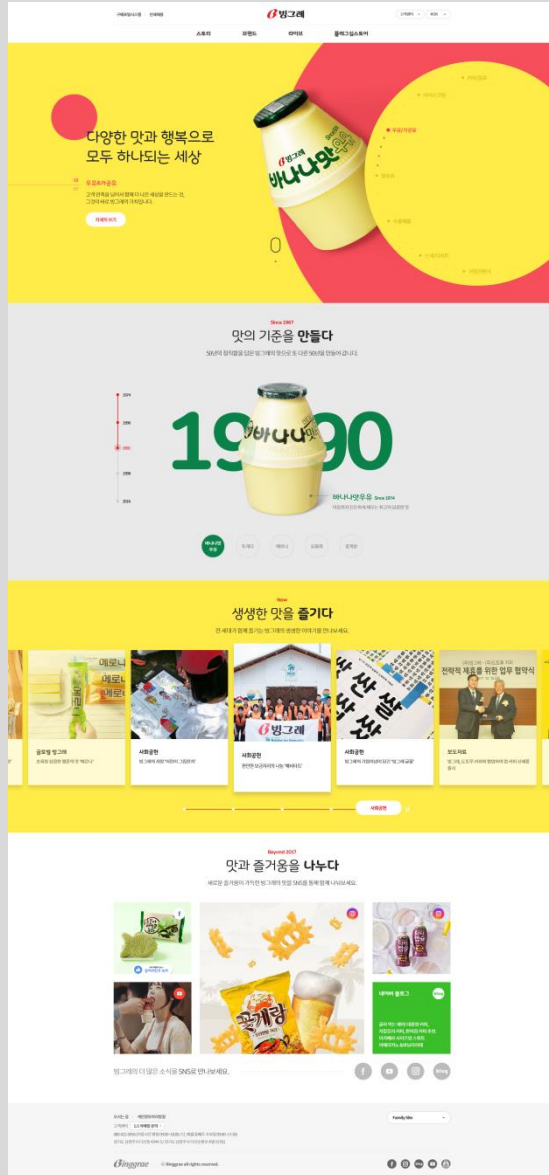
빙그레

스토리 브랜드 라이프 플레그십스토어

다양한 맛과 행복으로
모두 하나되는 세상

자세히 보기

우유/가공유

Since 1967

맛의 기준을 만들다

19 90

바나나맛우유 Since 1974

바나나맛 우유

Now

생생한 맛을 즐기다

글로벌 빙그레

사회공헌

사회공헌

사회공헌

보도자료

사회공헌

Beyond 2017

맛과 즐거움을 나누다

네이버 블로그

빙그레의 더 많은 소식을 SNS로 만나보세요.

Family Site

Binggrae